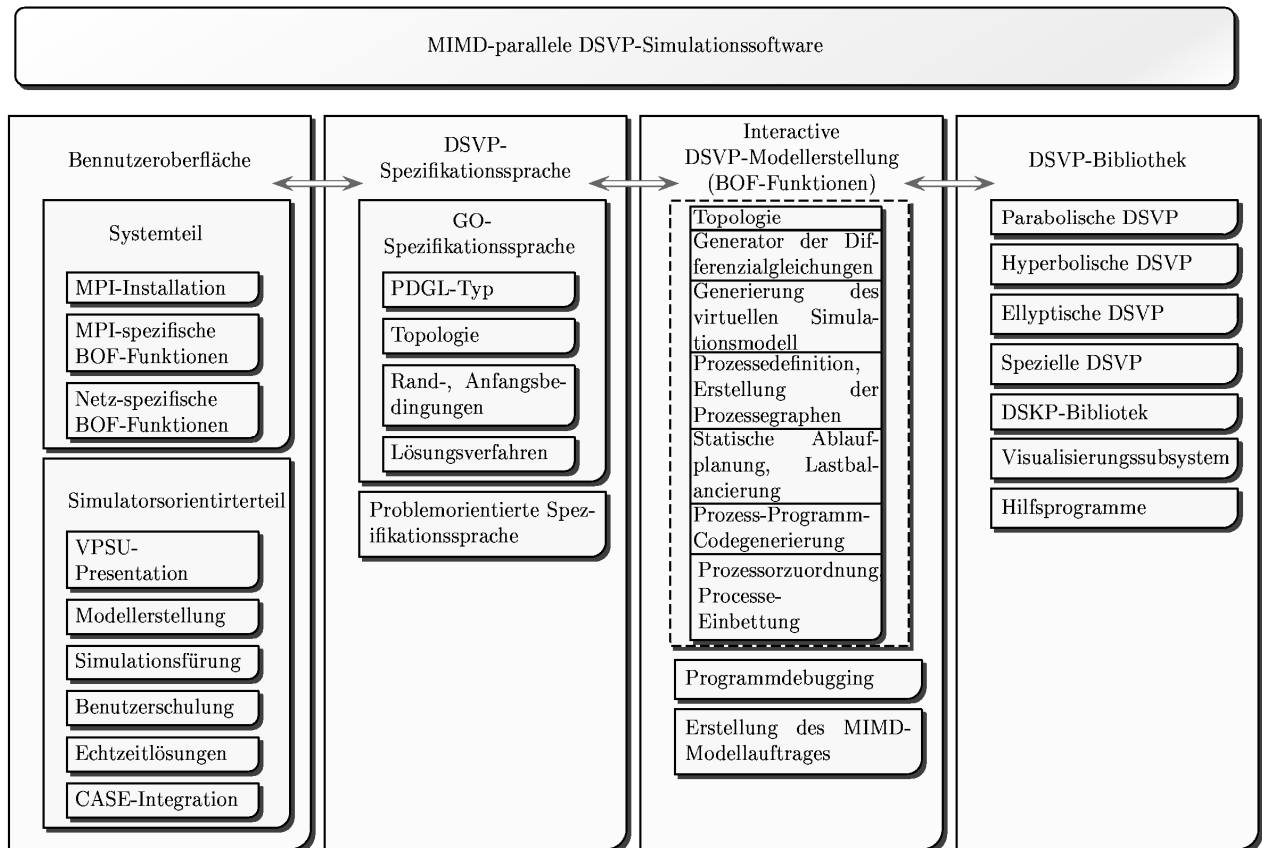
MIMD-parallele DSVP-Simulationssoftware

Bennutzeroberfläche

Systemteil

MPI-Installation

MPI-spezifische BOF-Funktionen

Netz-spezifische BOF-Funktionen

Simulatorsorientirterteil

VPSU-Presentation

Modellerstellung

Simulationsfürung

Benutzerschulung

Echtzeitlösungen

CASE-Integration

DSVP-Spezifikationssprache

GO-Spezifikationssprache

PDGL-Typ

Topologie

Rand-, Anfangsbedingungen

Lösungsverfahren

Problemorientierte Spezifikationssprache

Interactive DSVP-Modellerstellung (BOF-Funktionen)

Topologie

Generator der Differenzialgleichungen

Generierung des virtuellen Simulationsmodell

Prozessedefinition, Erstellung der Prozessegraphen

Statische Ablaufplanung, Lastbalancierung

Prozess-Programm-Codegenerierung

Prozessorzuordnung Processe-Einbettung

Programmdebugging

Erstellung des MIMD-Modellauftrages

DSVP-Bibliothek

Parabolische DSVP

Hyperbolische DSVP

Ellyptische DSVP

Spezielle DSVP

DSKP-Bibliotek

Visualisierungssubsystem

Hilfsprogramme